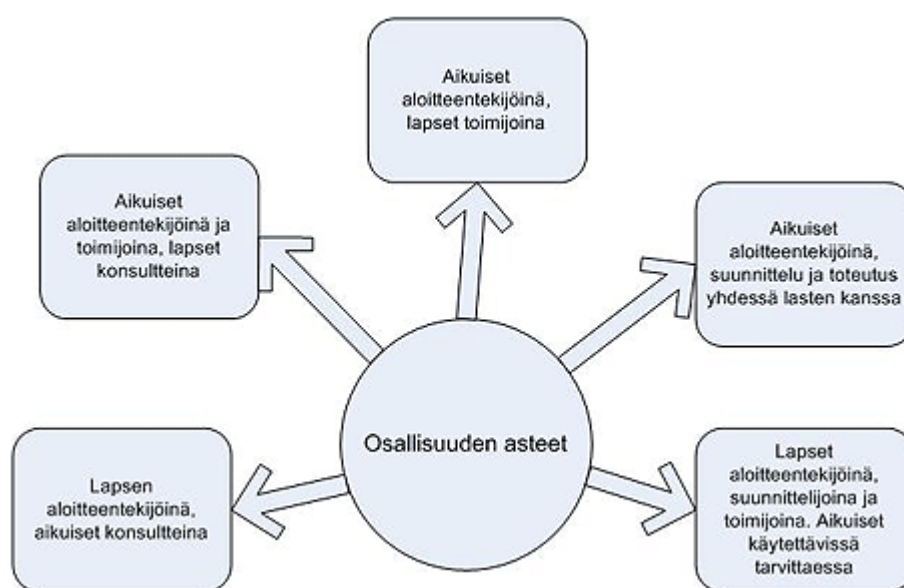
Aikuiset aloitteentekijöinä, lapset toimijoina

Aikuiset aloitteentekijöinä ja toimijoina, lapset konsultteina

Aikuiset aloitteentekijöinä, suunnittelu ja toteutus yhdessä lasten kanssa

Osallisuuden asteet

Lapsen aloitteentekijöinä, aikuiset konsultteina

Lapset aloitteentekijöinä, suunnittelijoina ja toimijoina. Aikuiset käytettävissä tarvittaessa